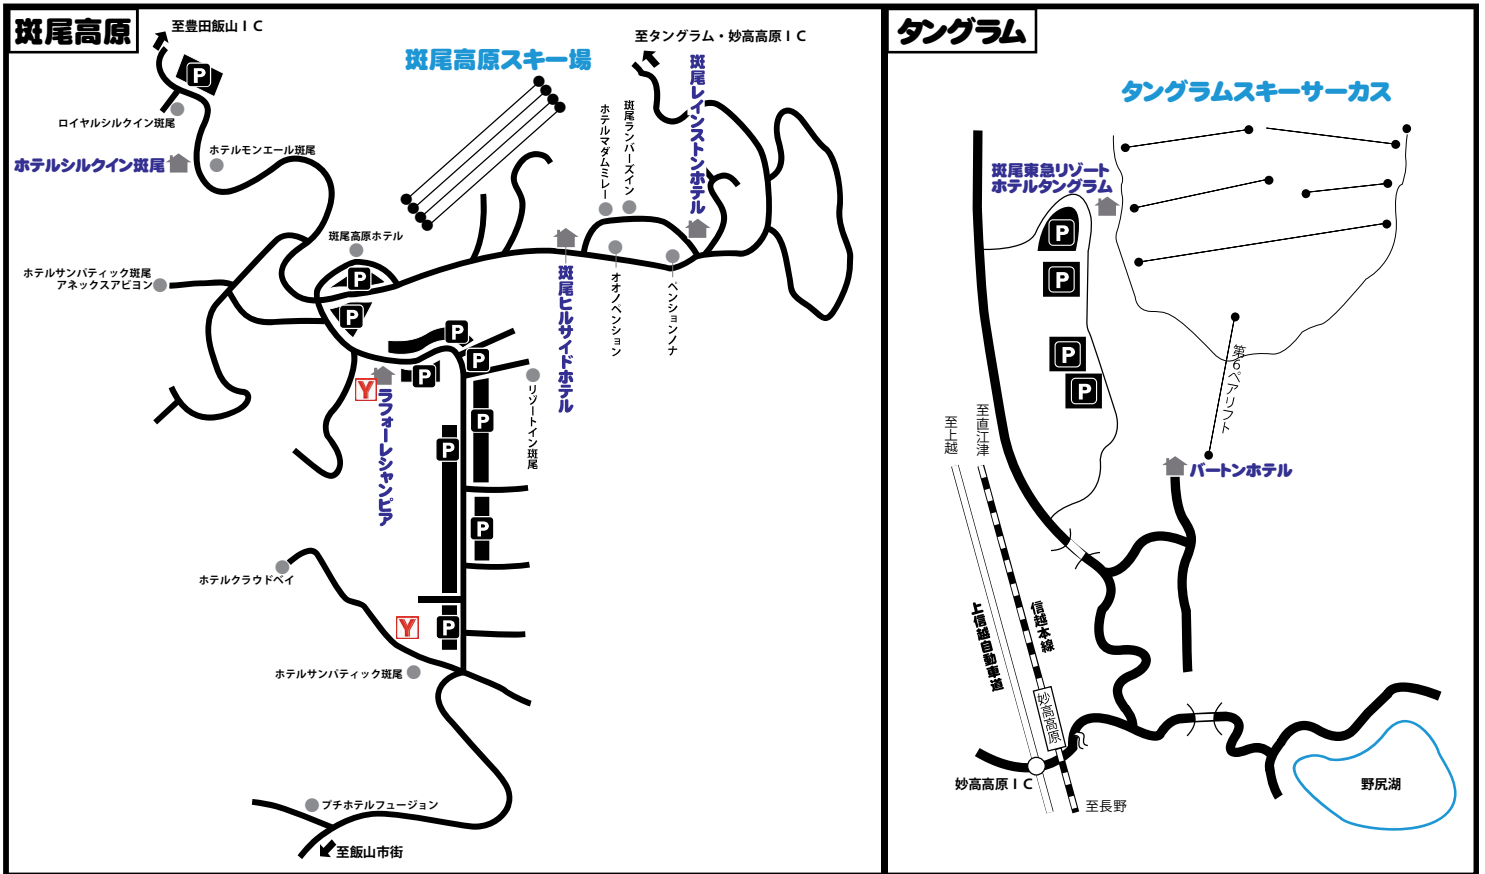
斑尾高原

至豊田飯山ＩＣ

至タングラム・妙高高原ＩＣ

斑尾高原スキー場

ロイヤルシルクイン斑尾

ホテルモンエール斑尾

ホテルシルクイン斑尾

斑尾レインストンホテル

斑尾ランバースイン

ホテルマダムミレー

斑尾高原ホテル

ホテルサンパティック斑尾アネックスアピヨン

斑尾ヒルサイドホテル

オオノペンション

ペンションノナ

リゾートイン斑尾

ラフォーレシャンピア

ホテルクラウドベイ

ホテルサンパティック斑尾

プチホテルフュージョン

至飯山市街

タングラム

タングラムスキーサーカス

斑尾東急リゾートホテルタングラム

第6ペアリフト

パートンホテル

至直江津

至上越

上信越自動車道

信越本線

妙高高原

妙高高原ＩＣ

至長野

野尻湖